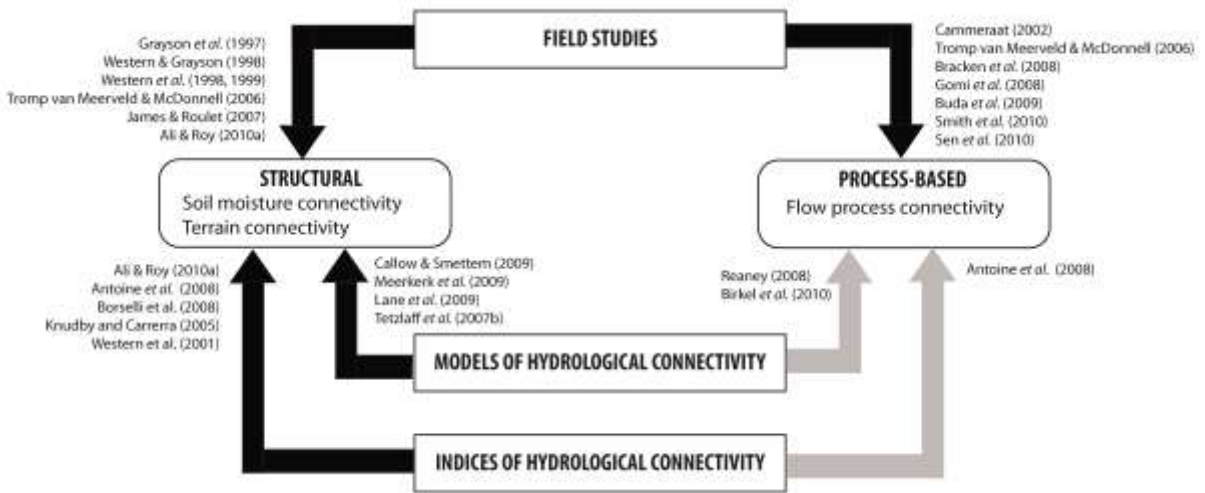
FIELD STUDIES

Grayson et al. (1997)
Western & Grayson (1998)
Western et al. (1998, 1999)
Tromp van Meerveld & McDonnell (2006)
James & Roulet (2007)
Ali & Roy (2010a)

Cammeraat (2002)
Tromp van Meerveld & McDonnell (2006)
Bracken et al. (2008)
Gomi et al. (2008)
Buda et al. (2009)
Smith et al. (2010)
Sen et al. (2010)

STRUCTURAL
Soil moisture connectivity
Terrain connectivity

PROCESS-BASED
Flow process connectivity

Ali & Roy (2010a)
Antoine et al. (2008)
Borselli et al. (2008)
Knudby and Carrera (2005)
Western et al. (2001)

Callow & Smettem (2009)
Meerkerk et al. (2009)
Lane et al. (2009)
Tetzlaff et al. (2007b)

Reaney (2008)
Birkel et al. (2010)

Antoine et al. (2008)

MODELS OF HYDROLOGICAL CONNECTIVITY

INDICES OF HYDROLOGICAL CONNECTIVITY